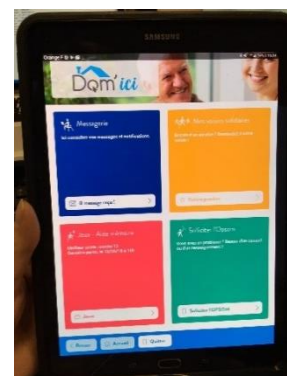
SAMSUNG

Orange F

Dom'ici

Messagerie

Je consulte mes messages et notifications

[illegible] message reçu

Mes aides à domicile

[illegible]

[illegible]

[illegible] Aide à domicile

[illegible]

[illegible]

Solliciter l'Osterm

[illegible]

Solliciter l'OSTERM

Retour

Accueil

Quitter